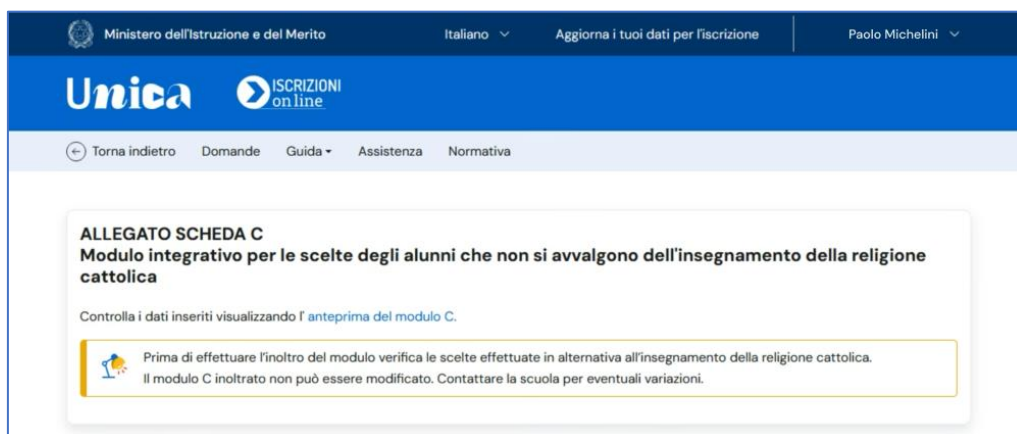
Ministero dell'Istruzione e del Merito Italiano Aggiorna i tuoi dati per l'iscrizione Paolo Michelini

Unica ISCRIZIONI online

Torna indietro Domande Guida Assistenza Normativa

ALLEGATO SCHEDA C
Modulo integrativo per le scelte degli alunni che non si avvalgono dell'insegnamento della religione cattolica

Controlla i dati inseriti visualizzando l' anteprima del modulo C.

Prima di effettuare l'inoltro del modulo verifica le scelte effettuate in alternativa all'insegnamento della religione cattolica.
Il modulo C inoltrato non può essere modificato. Contattare la scuola per eventuali variazioni.